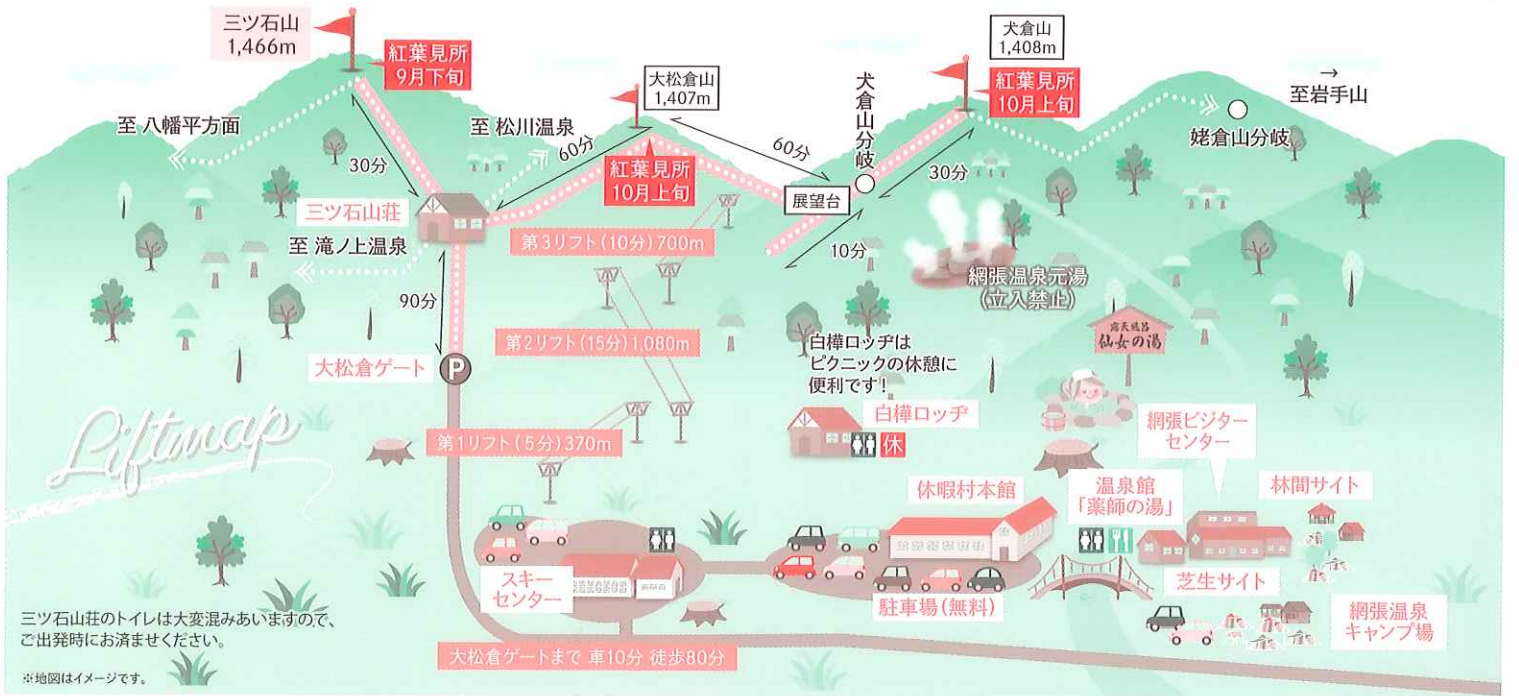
三ツ石山
1,466m

紅葉見所
9月下旬

大松倉山
1,407m

犬倉山
1,408m

紅葉見所
10月上旬

→
至岩手山

至 八幡平方面

至 松川温泉

60分

60分

犬倉山分岐

姥倉山分岐

30分

紅葉見所
10月上旬

30分

三ツ石山荘

展望台

至 滝ノ上温泉

第3リフト(10分)700m

10分

網張温泉元湯
(立入禁止)

90分

露天風呂
仙女の湯

第2リフト(15分)1,080m

白樺ロッヂは
ピクニックの休憩に
便利です!

大松倉ゲート

Liftmap

白樺ロッヂ

休

網張ビジター
センター

第1リフト(5分)370m

休暇村本館

温泉館
「薬師の湯」

林間サイト

スキー
センター

芝生サイト

駐車場(無料)

網張温泉
キャンプ場

三ツ石山荘のトイレは大変混みあいますので、
ご出発時にお済ませください。

※地図はイメージです。

大松倉ゲートまで 車10分 徒歩80分